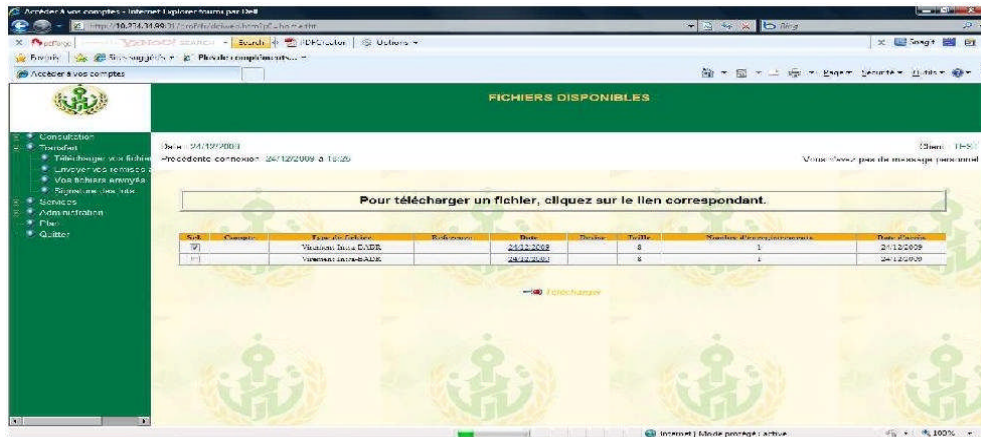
Accéder à vos comptes - Internet Explorer fourni par Dell

http://10.274.31.99/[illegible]

Search

PDFCreator

Options

Bing

Favoris

Sites suggérés

Accéder à vos comptes

Page

Sécurité

Outils

FICHIERS DISPONIBLES

Consultation

Transfert

Télécharger vos fichier

Envoyer vos remises

Vos fichiers envoyés

Signature des ord

Services

Administration

Quitter

Date : 24/12/2009

Précédente connexion : 24/12/2009 à 15:26

Client : TEST

Vous n'avez pas de message personnel

Pour télécharger un fichier, cliquez sur le lien correspondant.

| Sele | Compte | Type de fichier | Référence | Date | Devise | Taille | Nombre d'enregistrements | Date d'envoi |
|---|---|---|---|---|---|---|---|---|
| ☑ | | Virement Intra-BADR | | 24/12/2009 | | 8 | 1 | 24/12/2009 |
| ☐ | | Virement Intra-BADR | | 24/12/2009 | | 8 | 1 | 24/12/2009 |

Télécharger

Internet | Mode protégé : activé

100%